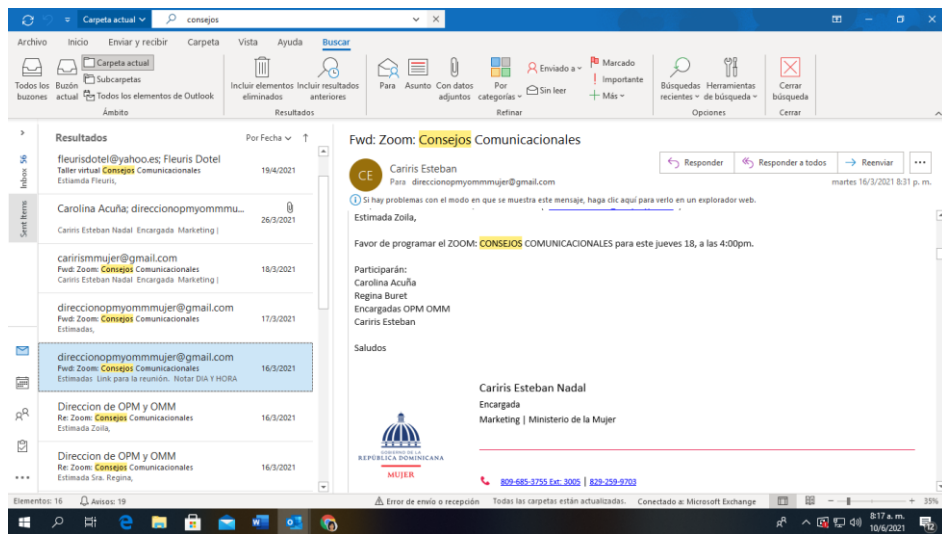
Carpeta actual consejos

Archivo Inicio Enviar y recibir Carpeta Vista Ayuda Buscar

Todos los buzones Buzón actual Carpeta actual Subcarpetas Todos los elementos de Outlook Ámbito Incluir elementos eliminados Incluir resultados anteriores Resultados Para Asunto Con datos adjuntos Por categorías Enviado a Sin leer Marcado Importante Más Refinar Búsquedas recientes Herramientas de búsqueda Opciones Cerrar búsqueda Cerrar

Inbox 56 Sent Items

Resultados Por Fecha

fleurisdotel@yahoo.es; Fleuris Dotel
Taller virtual Consejos Comunicacionales 19/4/2021
Estiamda Fleuris,

Carolina Acuña; direccionopmyommu... 26/3/2021
Cariris Esteban Nadal Encargada Marketing |

carirismmujer@gmail.com
Fwd: Zoom: Consejos Comunicacionales 18/3/2021
Cariris Esteban Nadal Encargada Marketing |

direccionopmyommmujer@gmail.com
Fwd: Zoom: Consejos Comunicacionales 17/3/2021
Estimadas,

direccionopmyommmujer@gmail.com
Fwd: Zoom: Consejos Comunicacionales 16/3/2021
Estimadas Link para la reunión. Notar DIA Y HORA

Direccion de OPM y OMM
Re: Zoom: Consejos Comunicacionales 16/3/2021
Estimada Zoila,

Direccion de OPM y OMM
Re: Zoom: Consejos Comunicacionales 16/3/2021
Estimada Sra. Regina,

Fwd: Zoom: Consejos Comunicacionales

CE Cariris Esteban
Para direccionopmyommmujer@gmail.com
Responder Responder a todos Reenviar
martes 16/3/2021 8:31 p. m.
Si hay problemas con el modo en que se muestra este mensaje, haga clic aquí para verlo en un explorador web.

Estimada Zoila,

Favor de programar el ZOOM: CONSEJOS COMUNICACIONALES para este jueves 18, a las 4:00pm.

Participarán:
Carolina Acuña
Regina Buret
Encargadas OPM OMM
Cariris Esteban

Saludos

Cariris Esteban Nadal
Encargada
Marketing | Ministerio de la Mujer

GOBIERNO DE LA REPÚBLICA DOMINICANA
MUJER

809-685-3755 Ext: 3005 | 829-259-9703

Elementos: 16 Avisos: 19 Error de envío o recepción Todas las carpetas están actualizadas. Conectado a: Microsoft Exchange 35%

8:17 a. m. 10/6/2021